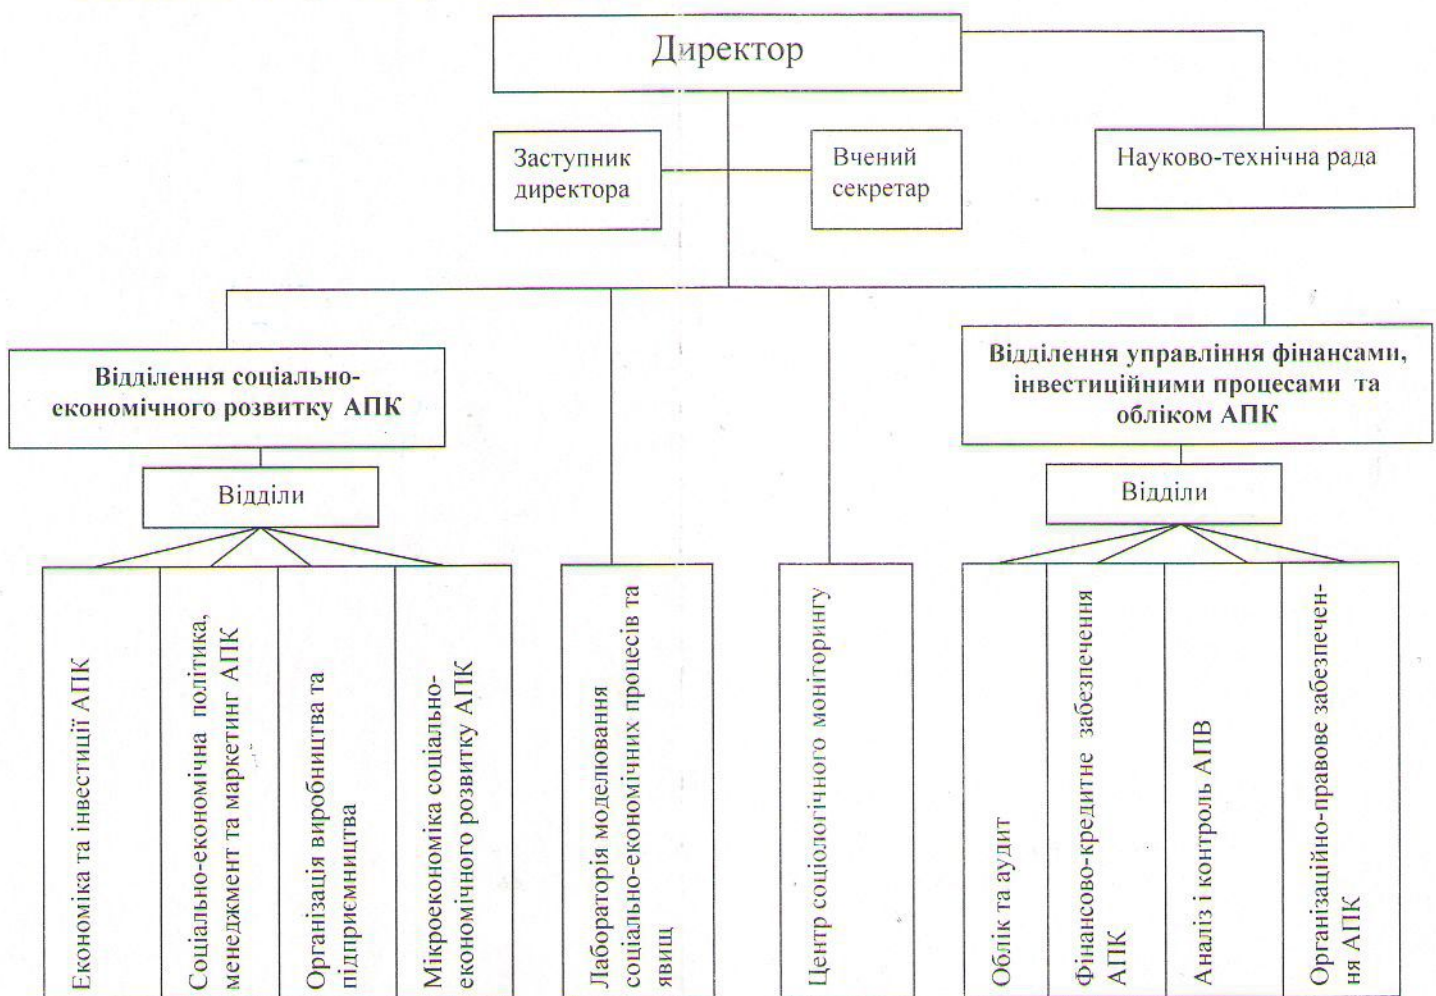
Директор

Заступник директора

Вчений секретар

Науково-технічна рада

Відділення соціально-економічного розвитку АПК

Відділи

Економіка та інвестиції АПК

Соціально-економічна політика, менеджмент та маркетинг АПК

Організація виробництва та підприємництва

Мікроекономіка соціально-економічного розвитку АПК

Лабораторія моделювання соціально-економічних процесів та явищ

Центр соціологічного моніторингу

Відділення управління фінансами, інвестиційними процесами та обліком АПК

Відділи

Облік та аудит

Фінансово-кредитне забезпечення АПК

Аналіз і контроль АПВ

Організаційно-правове забезпечення АПК